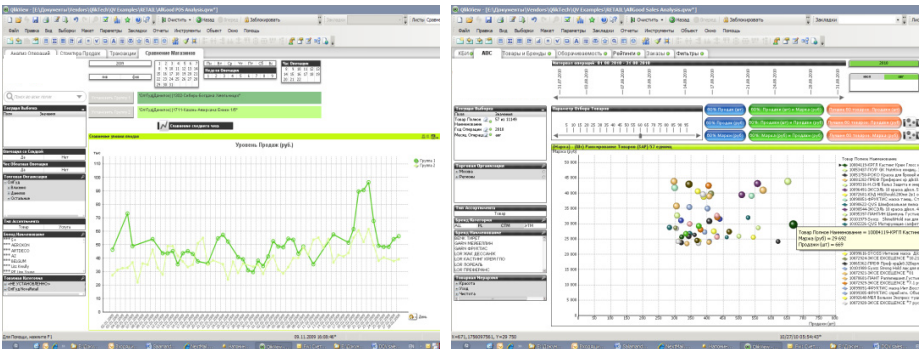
QlikView - [C:\Документы\Vendors\QlikTech\QV Examples\RETAIL\All.pos\POS Analysis.qvw]

Файл Правка Вид Выборки Макет Параметры Закладки Отчеты Инструменты Объект Окно Помощь

Очистить Назад Вперед Заблокировать

Анализ Описаний | Т. Структура Продаж | Транзакции | Сравнение Магазинов

Текущая Выборка

Уровень Продаж (руб.)

Группа 1
Группа 2

Сравнение сводного типа

Для Помощи, нажмите F1

QlikView - [C:\Документы\Vendors\QlikTech\QV Examples\RETAIL\Alltrand Sales Analysis.qvw]

Файл Правка Вид Выборки Макет Параметры Закладки Отчеты Инструменты Объект Окно Помощь

Очистить Назад Вперед Заблокировать Закладки

KDmt | ABC | Товары и Бренды | Оборачиваемость | Рейтинги | Заказы | Фильтры

Интервал операций: 01.06.2010 - 31.08.2010

Параметр Выбора Товаров

Текущая Выборка

Торговая Организация
Москва
Регионы

Товар Ассортимент

Бренд Категории

[Марка] - [ВА] Расстановка Товаров (SAP) / Кол-во

Товар Полное Наименование
Марка (руб) = 29 692
Продажи (шт) = 469

Товар Полное Наименование

Продажи (шт)